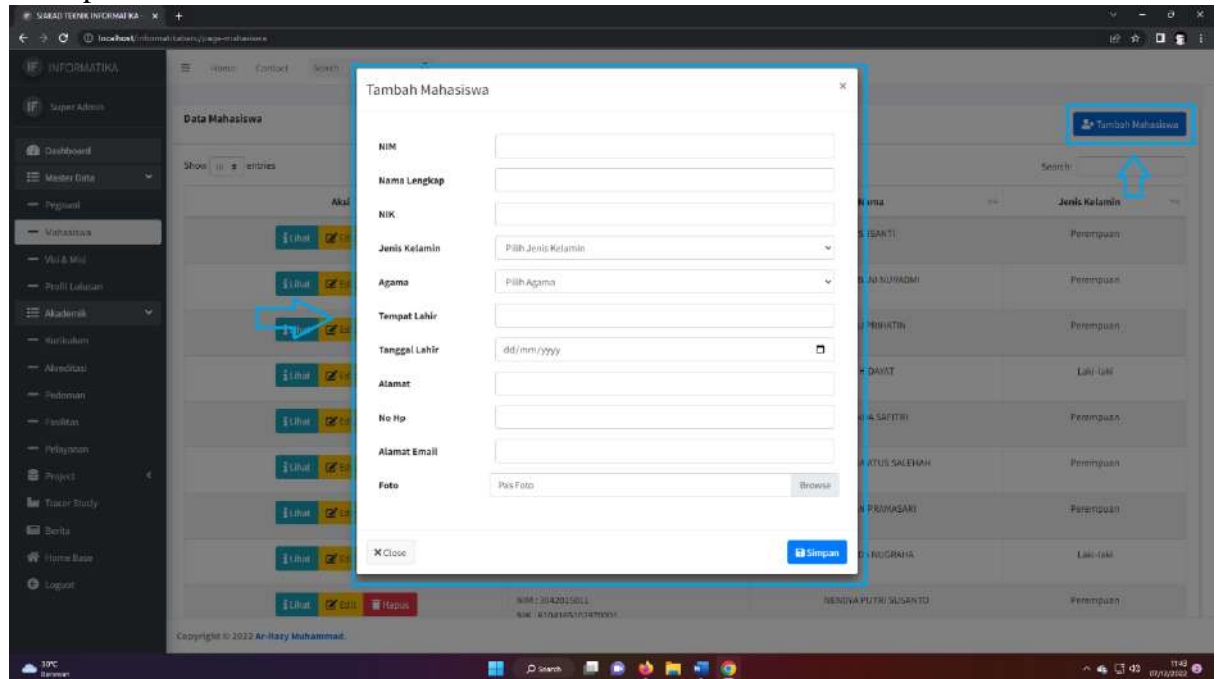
SIAKAD TEKNIK INFORMATIKA ×
localhost/informatika/admin/page-mahasiswa

INFORMATIKA
Home Contact Search

Super Admin

Dashboard
Master Data
Pegawai
Mahasiswa
Visi & Misi
Profil Lulusan
Akademik
Kurikulum
Akreditasi
Pedoman
Fasilitas
Pelayanan
Project
Tracer Study
Berita
Home Base
Logout

Data Mahasiswa

Tambah Mahasiswa

Show 10 entries
Search:

| Aksi | Nama | Jenis Kelamin |
|---|---|---|
| Lihat Edit | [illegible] S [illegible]ANTI | Perempuan |
| Lihat Edit | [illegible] NURJADMI | Perempuan |
| Lihat Edit | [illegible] PRIHATIN | Perempuan |
| Lihat Edit | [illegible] DAYAT | Laki-laki |
| Lihat Edit | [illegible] SAFITRI | Perempuan |
| Lihat Edit | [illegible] ATUS SALEHAH | Perempuan |
| Lihat Edit | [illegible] PRAMASARI | Perempuan |
| Lihat Edit | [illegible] NUGRAHA | Laki-laki |
| Lihat Edit Hapus | NIM : 2042015011 NIK : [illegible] NENDYA PUTRI SUSANTO | Perempuan |

Tambah Mahasiswa ×

NIM
Nama Lengkap
NIK
Jenis Kelamin Pilih Jenis Kelamin
Agama Pilih Agama
Tempat Lahir
Tanggal Lahir dd/mm/yyyy
Alamat
No Hp
Alamat Email
Foto Pas Foto Browse

Close
Simpan

Copyright © 2022 Ar-Razy Muhammad.

30°C Berawan
Search
11:43 07/12/2022